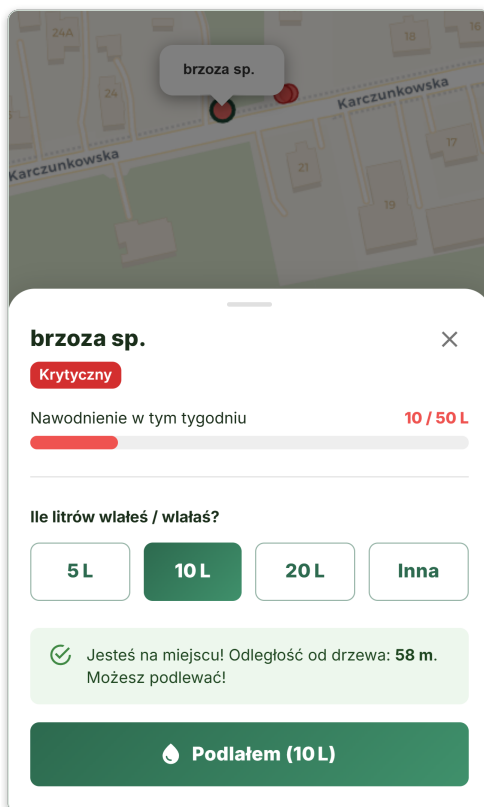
24A
18
24
brzoza sp.
Karczunkowska
Karczunkowska
21
17
19

brzoza sp.
×
Krytyczny
Nawodnienie w tym tygodniu
10 / 50 L

Ile litrów wlałeś / wlałaś?
5 L
10 L
20 L
Inna

Jesteś na miejscu! Odległość od drzewa: **58 m**. Możesz podlewać!

Podlałem (10 L)